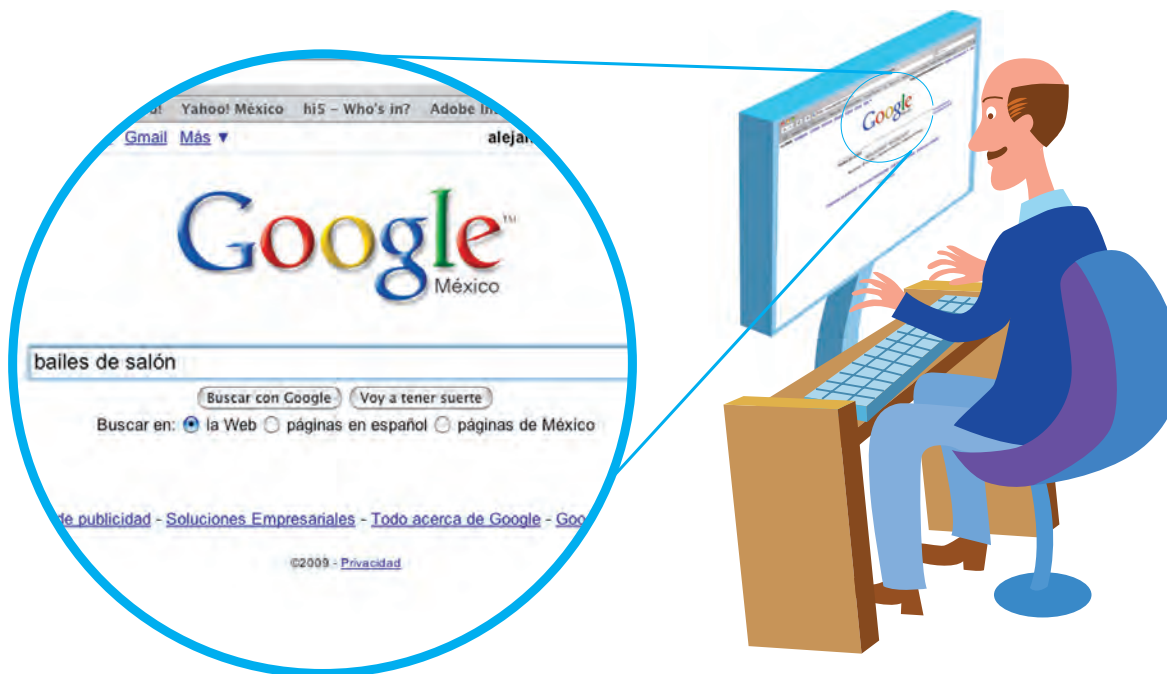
o! Yahoo! México hi5 – Who's in? Adobe In

Gmail Más ▼ alejan

Google™
México

bailes de salón

Buscar con Google Voy a tener suerte

Buscar en: la Web páginas en español páginas de México

de publicidad - Soluciones Empresariales - Todo acerca de Google - Goo

©2009 - Privacidad

Google